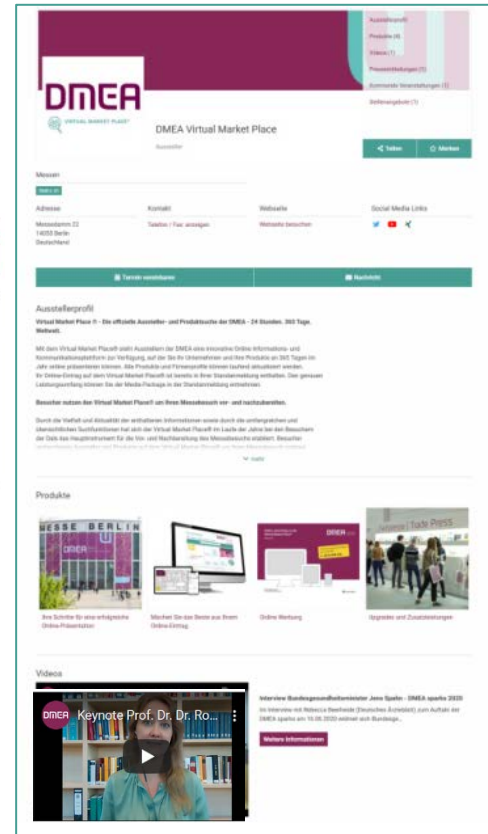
Ausstellerprofil
Produkte (4)
Videos (7)
Pressemitteilungen (1)
Kommende Veranstaltungen (2)
Stellenangebote (1)

DMEA
VIRTUAL MARKET PLACE

DMEA Virtual Market Place
Aussteller

Teilen
Merken

Messen
DMEA 20

Adresse
Messedamm 22
14055 Berlin
Deutschland

Kontakt
Telefon / Fax anzeigen

Webseite
Webseite besuchen

Social Media Links

Termin vereinbaren
Nachricht

Ausstellerprofil
Virtual Market Place ® - Die offizielle Aussteller- und Produktsuche der DMEA - 24 Stunden. 365 Tage. Weltweit.

Mit dem Virtual Market Place® steht Ausstellern der DMEA eine innovative Online Informations- und Kommunikationsplattform zur Verfügung, auf der Sie Ihr Unternehmen und Ihre Produkte an 365 Tagen im Jahr online präsentieren können. Alle Produkte und Firmenprofile können laufend aktualisiert werden. Ihr Online-Eintrag auf dem Virtual Market Place® ist bereits in Ihrer Standardmeldung enthalten. Den genauen Leistungsumfang können Sie der Media-Package in der Standardmeldung entnehmen.

Besucher nutzen den Virtual Market Place® um ihren Messebesuch vor- und nachzubereiten.

Durch die Vielfalt und Aktualität der enthaltenen Informationen sowie durch die umfangreichen und übersichtlichen Suchfunktionen hat sich der Virtual Market Place® im Laufe der Jahre bei den Besuchern der Gala als Hauptinstrument für die Vor- und Nachbereitung des Messebesuchs etabliert. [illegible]

mehr

Produkte

MESSE BERLIN

Ihre Schritte für eine erfolgreiche Online-Präsentation

Machen Sie das Beste aus Ihrem Online-Eintrag

Online Werbung

Upgrades und Zusatzleistungen

Videos

DMEA Keynote Prof. Dr. Dr. Ro...

Interview Bundesgesundheitsminister Jens Spahn - DMEA sparks 2020
Im Interview mit Rebecca Beerheide (Deutsches Ärzteblatt) zum Auftakt der DMEA sparks am 15.06.2020 erklärt sich Bundesge...

Weitere Informationen